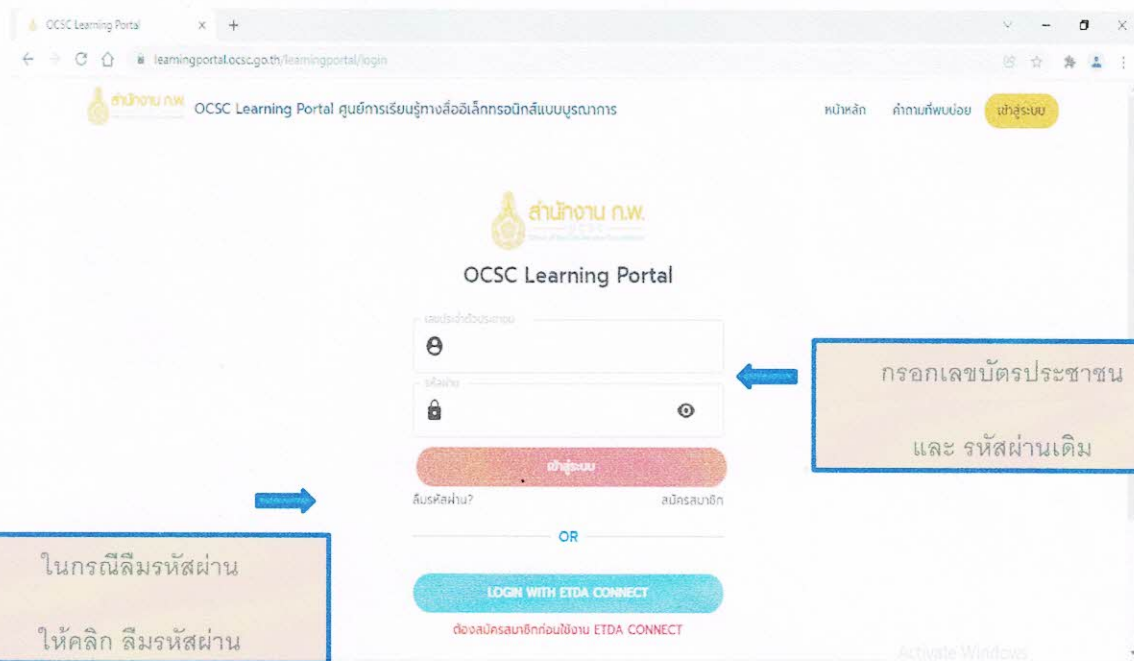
OCSC Learning Portal

learningportal.ocsc.go.th/learningportal/login

สำนักงาน ก.พ. OCSC Learning Portal ศูนย์การเรียนรู้ทางสื่ออิเล็กทรอนิกส์แบบบูรณาการ

หน้าหลัก คำถามที่พบบ่อย เข้าสู่ระบบ

สำนักงาน ก.พ.

OCSC Learning Portal

เลขประจำตัวประชาชน

รหัสผ่าน

เข้าสู่ระบบ

ลืมรหัสผ่าน? สมัครสมาชิก

OR

LOGIN WITH ETDA CONNECT

ต้องสมัครสมาชิกก่อนใช้งาน ETDA CONNECT

กรอกเลขบัตรประชาชน

และ รหัสผ่านเดิม

ในกรณีลืมรหัสผ่าน

ให้คลิก ลืมรหัสผ่าน

Activate Windows